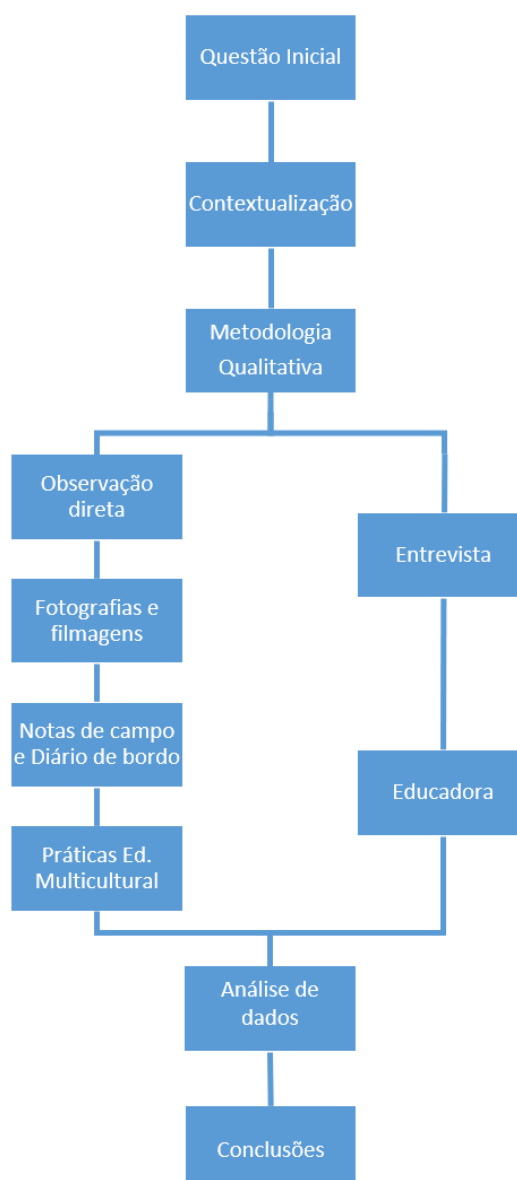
Questão Inicial

Contextualização

Metodologia Qualitativa

Observação direta

Fotografias e filmagens

Notas de campo e Diário de bordo

Práticas Ed. Multicultural

Entrevista

Educadora

Análise de dados

Conclusões